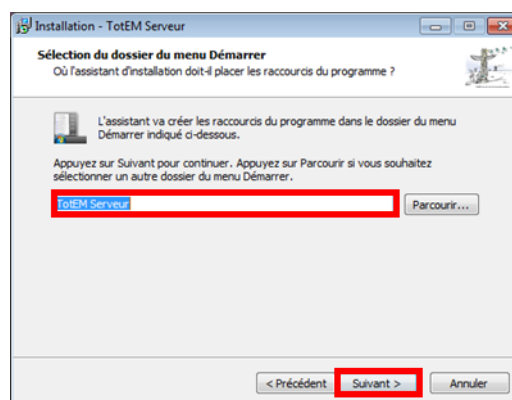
Installation - TotEM Serveur

Sélection du dossier du menu Démarrer
Où l'assistant d'installation doit-il placer les raccourcis du programme ?

L'assistant va créer les raccourcis du programme dans le dossier du menu Démarrer indiqué ci-dessous.

Appuyez sur Suivant pour continuer. Appuyez sur Parcourir si vous souhaitez sélectionner un autre dossier du menu Démarrer.

TotEM Serveur

Parcourir...

< Précédent

Suivant >

Annuler